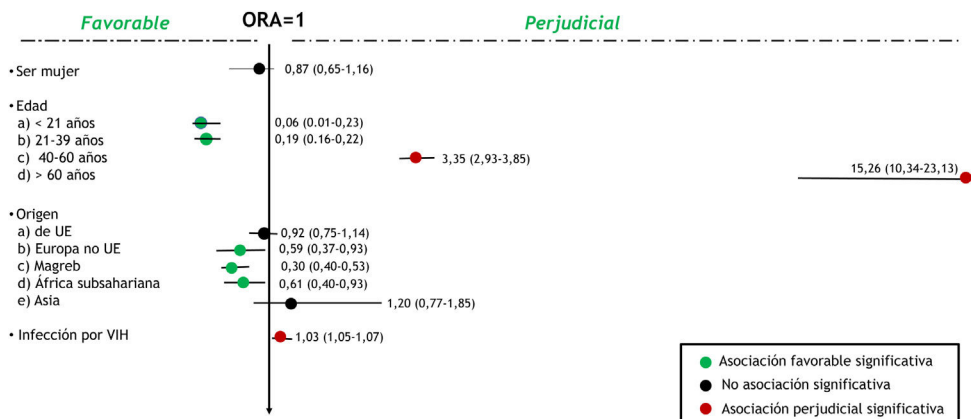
Favorable ORA=1 Perjudicial

• Ser mujer 0,87 (0,65-1,16)

• Edad
a) < 21 años 0,06 (0.01-0,23)
b) 21-39 años 0,19 (0.16-0,22)
c) 40-60 años 3,35 (2,93-3,85)
d) > 60 años 15,26 (10,34-23,13)

• Origen
a) de UE 0,92 (0,75-1,14)
b) Europa no UE 0,59 (0,37-0,93)
c) Magreb 0,30 (0,40-0,53)
d) África subsahariana 0,61 (0,40-0,93)
e) Asia 1,20 (0,77-1,85)

• Infección por VIH 1,03 (1,05-1,07)

Asociación favorable significativa
No asociación significativa
Asociación perjudicial significativa